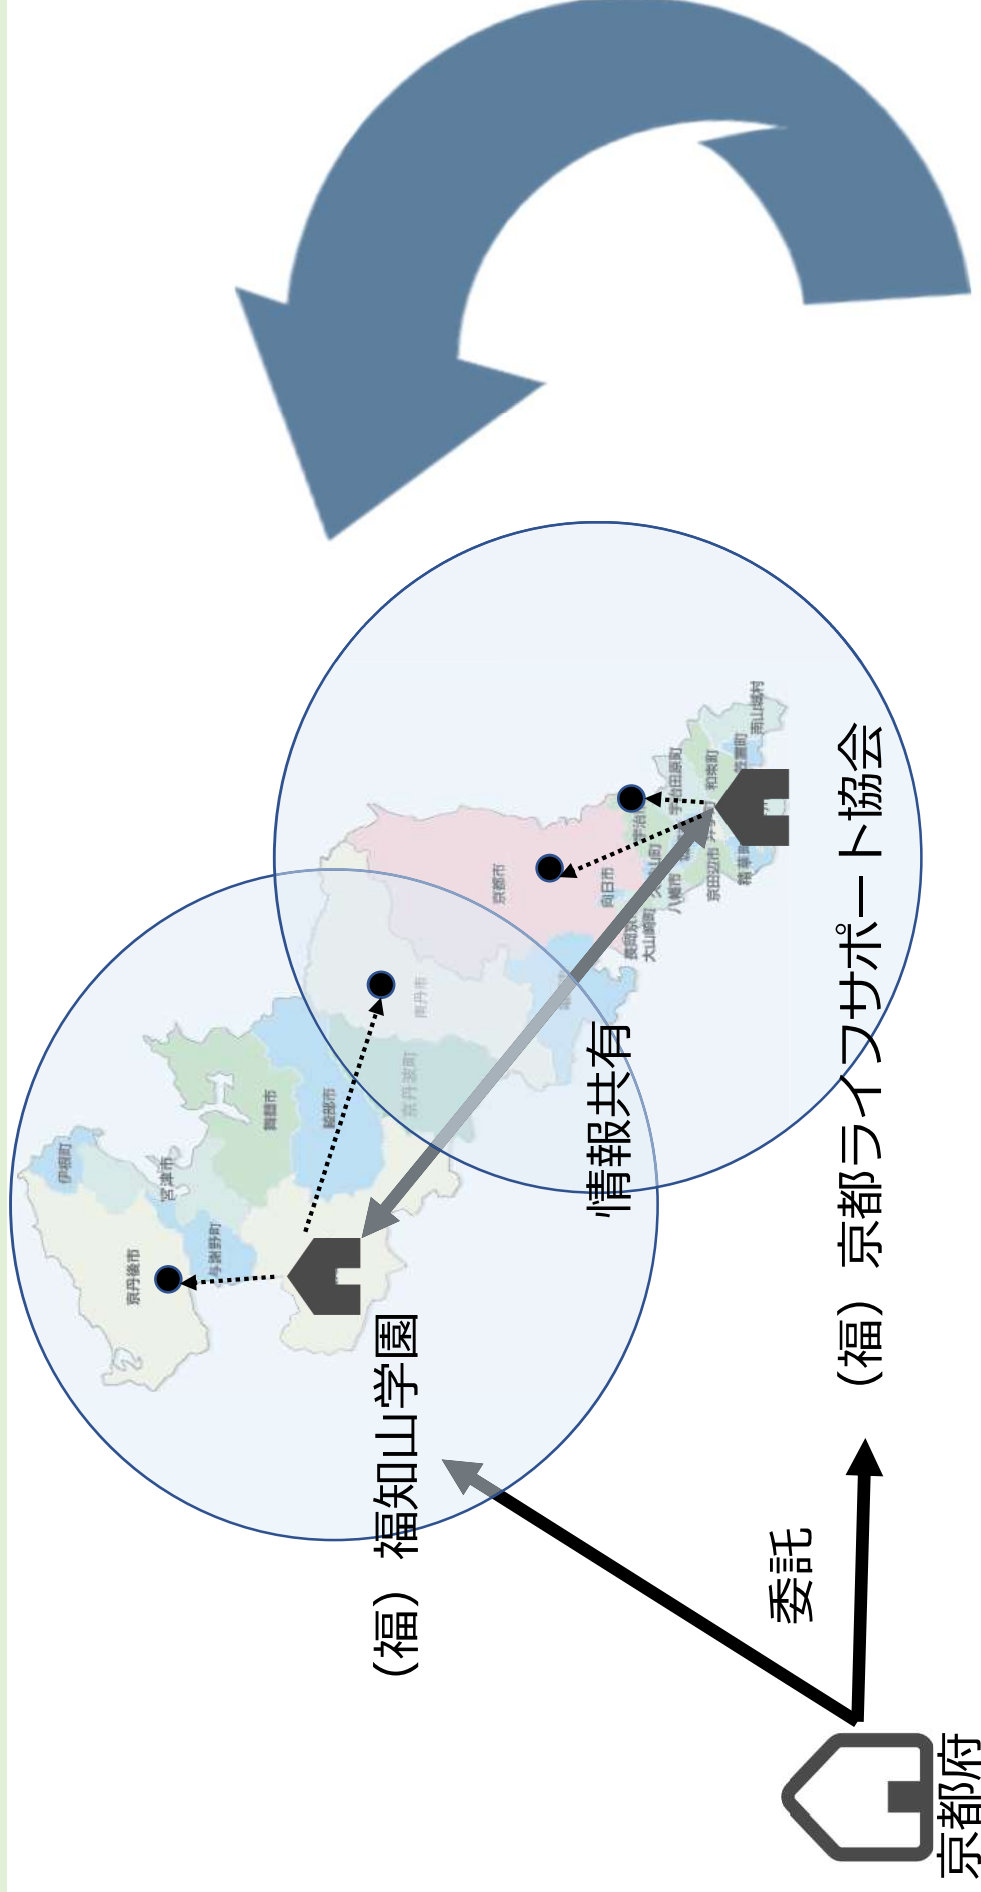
（福）福知山学園

情報共有

（福）京都ライフサポート協会

委託

京都府

伊根町
宮津市
京丹後市
与謝野町
舞鶴市
綾部市
福知山市
京丹波町
南丹市
京都市
向日市
長岡京市
大山崎町
八幡市
宇治市
城陽市
久御山町
京田辺市
井手町
宇治田原町
和束町
笠置町
南山城村
精華町
木津川市